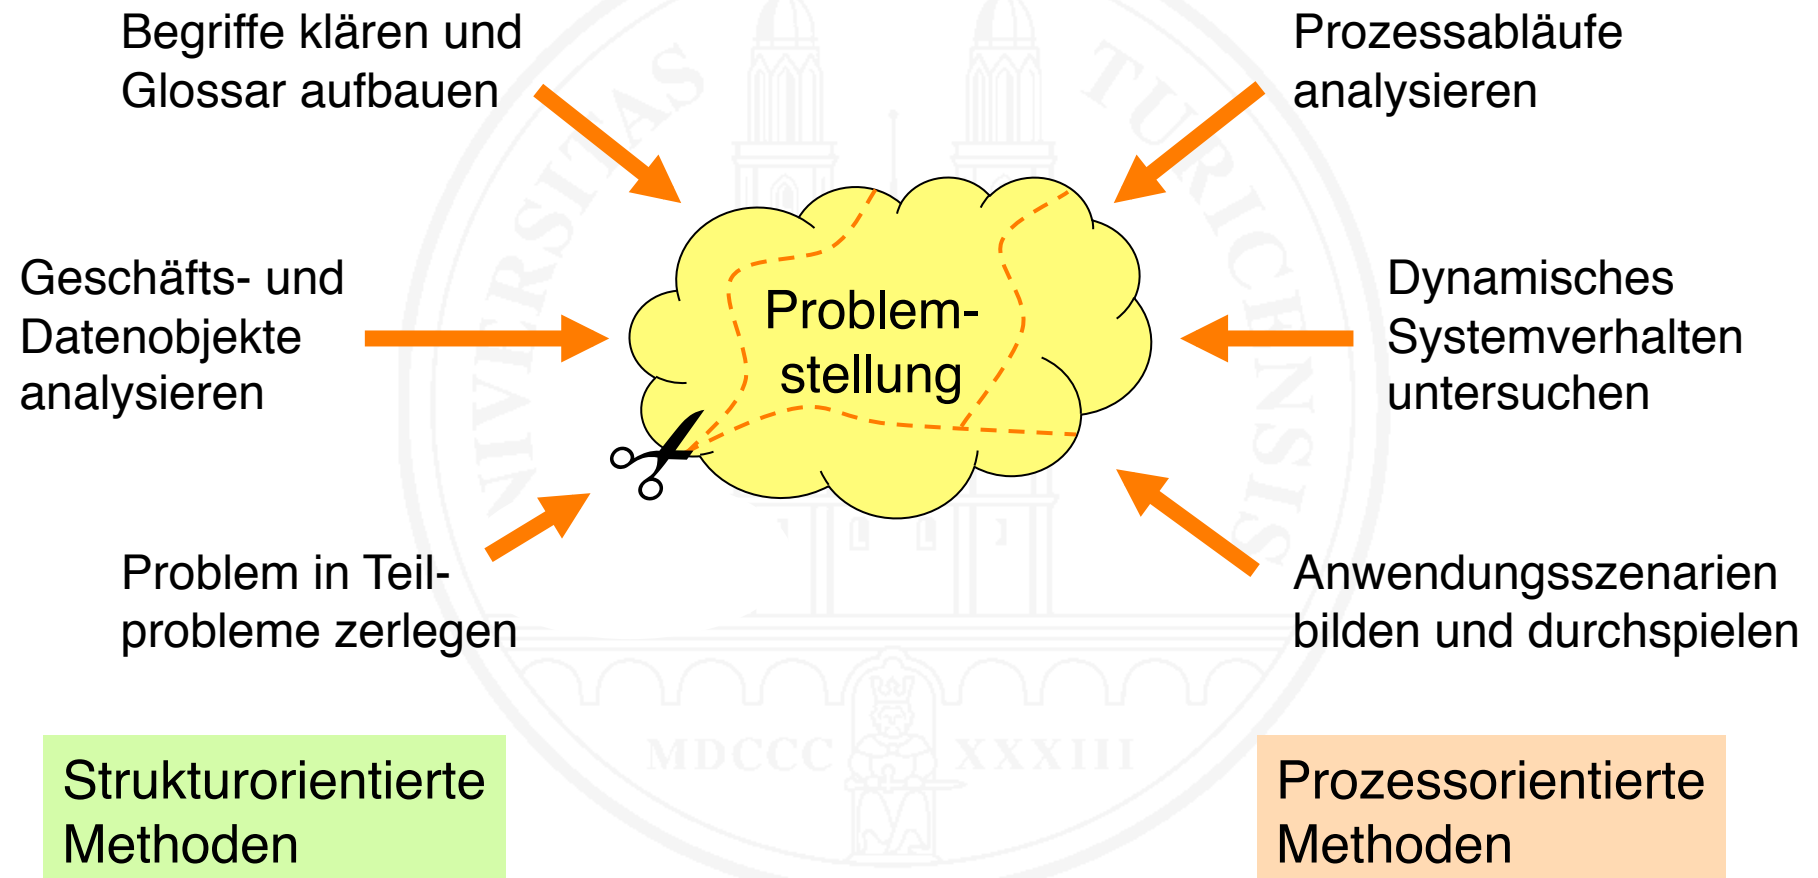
Begriffe klären und Glossar aufbauen

Prozessabläufe analysieren

Geschäfts- und Datenobjekte analysieren

Problem-stellung

Dynamisches Systemverhalten untersuchen

Problem in Teilprobleme zerlegen

Anwendungsszenarien bilden und durchspielen

UNIVERSITAS TURICENSIS

MDCCC XXXIII

Strukturorientierte Methoden

Prozessorientierte Methoden